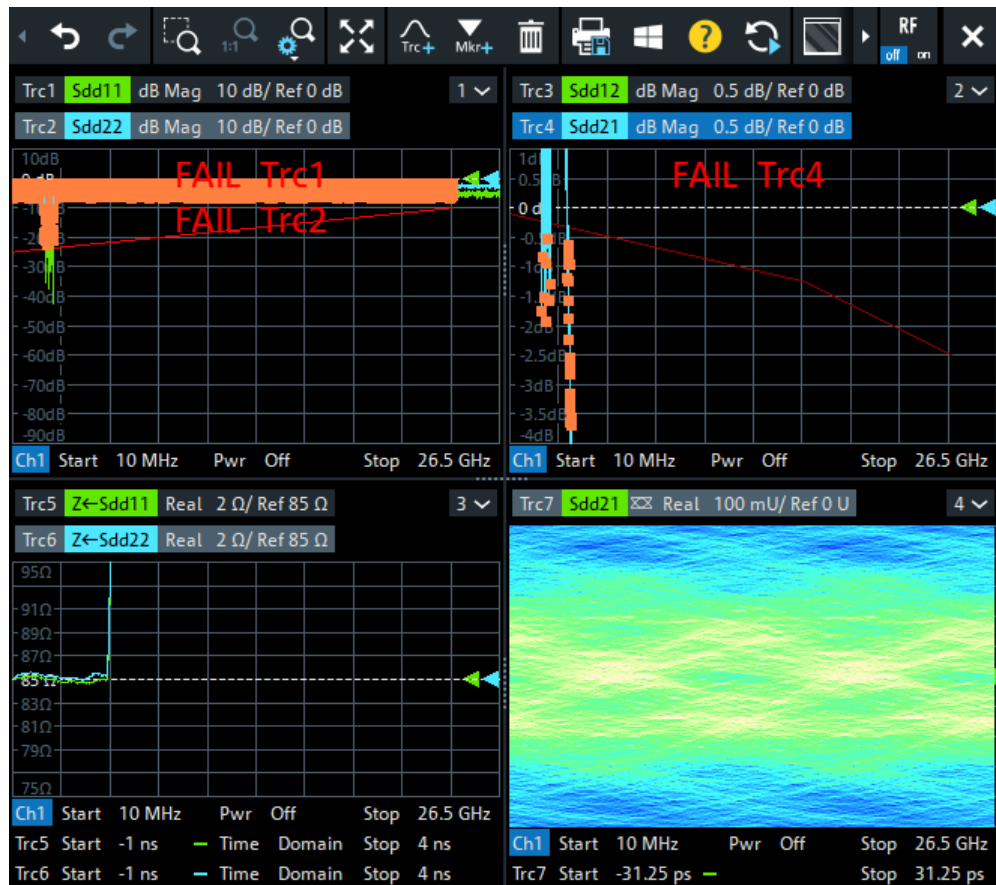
1:1 Trc+ Mkr+ RF off on

Trc1 Sdd11 dB Mag 10 dB/ Ref 0 dB 1

Trc2 Sdd22 dB Mag 10 dB/ Ref 0 dB

10dB
0 dB
-20dB
-30dB
-40dB
-50dB
-60dB
-70dB
-80dB
-90dB

FAIL Trc1
FAIL Trc2

Ch1 Start 10 MHz Pwr Off Stop 26.5 GHz

Trc3 Sdd12 dB Mag 0.5 dB/ Ref 0 dB 2

Trc4 Sdd21 dB Mag 0.5 dB/ Ref 0 dB

1dB
0.5dB
0 dB
-0.5dB
-1dB
-1.5dB
-2dB
-2.5dB
-3dB
-3.5dB
-4dB

FAIL Trc4

Ch1 Start 10 MHz Pwr Off Stop 26.5 GHz

Trc5 Z←Sdd11 Real 2 Ω/ Ref 85 Ω 3

Trc6 Z←Sdd22 Real 2 Ω/ Ref 85 Ω

95Ω
91Ω
89Ω
87Ω
85 Ω
83Ω
81Ω
79Ω
75Ω

Ch1 Start 10 MHz Pwr Off Stop 26.5 GHz

Trc5 Start -1 ns Time Domain Stop 4 ns

Trc6 Start -1 ns Time Domain Stop 4 ns

Trc7 Sdd21 Real 100 mU/ Ref 0 U 4

Ch1 Start 10 MHz Pwr Off Stop 26.5 GHz

Trc7 Start -31.25 ps Stop 31.25 ps